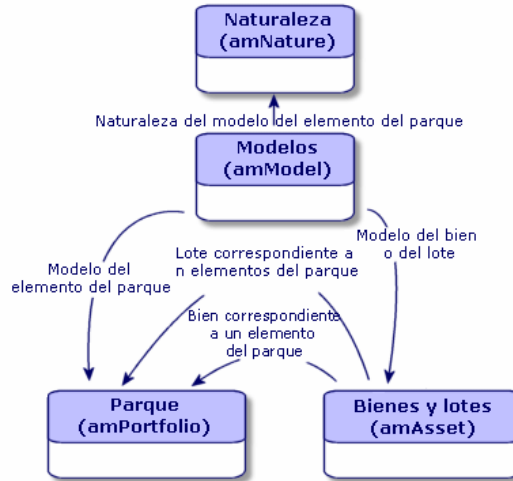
Naturaleza
(amNature)

Naturaleza del modelo del elemento del parque

Modelos
(amModel)

Modelo del elemento del parque

Lote correspondiente a n elementos del parque

Modelo del bien o del lote

Bien correspondiente a un elemento del parque

Parque
(amPortfolio)

Bienes y lotes
(amAsset)